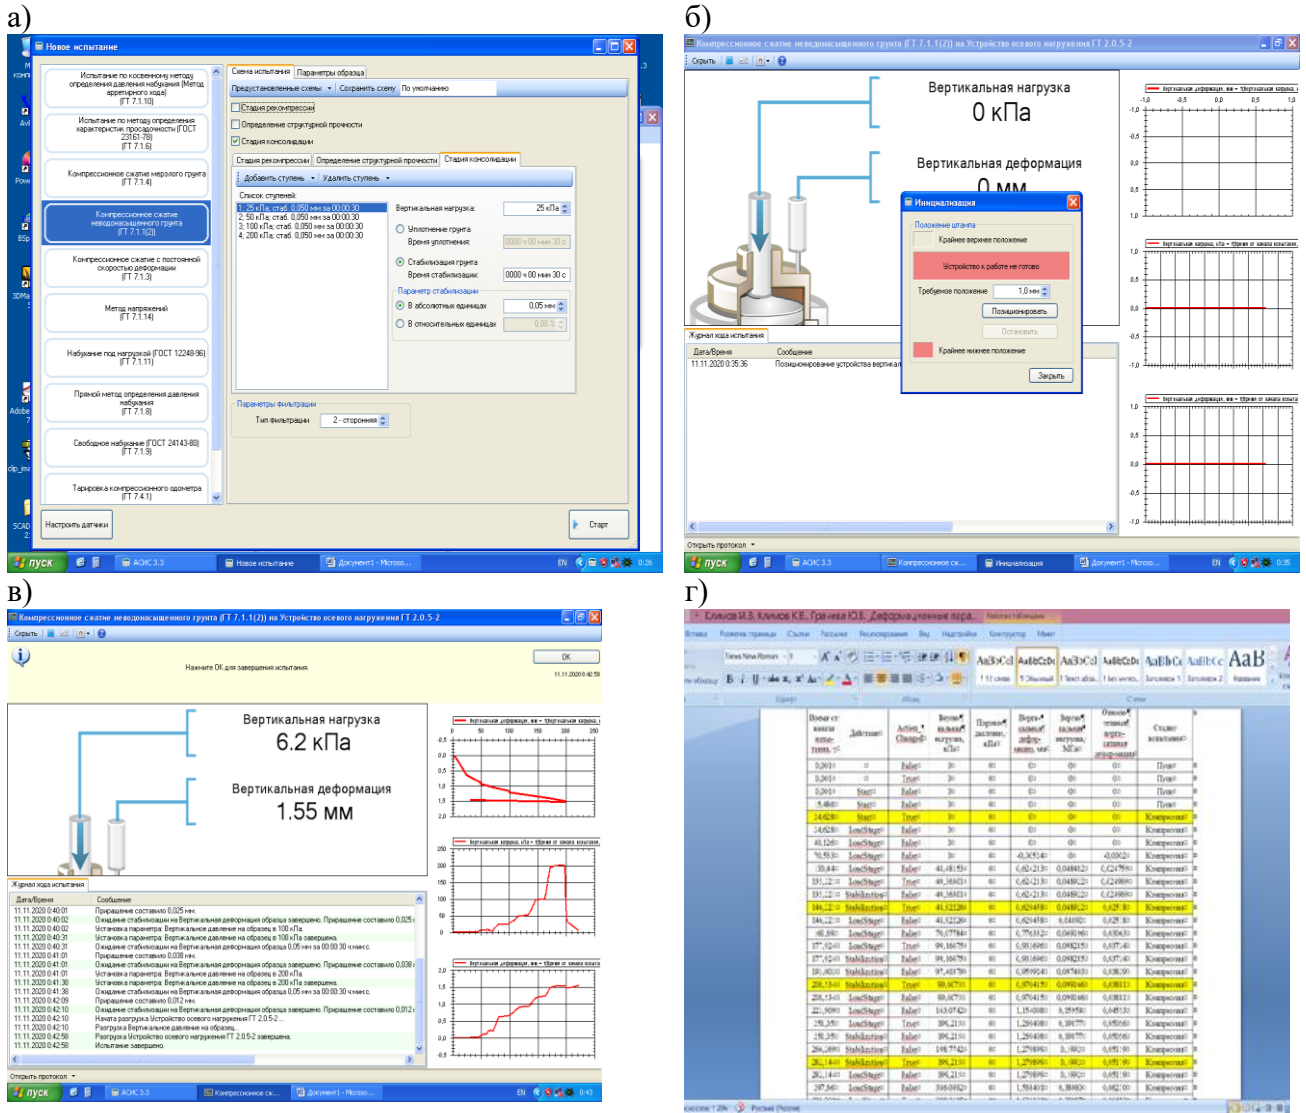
а)

Новое испытание

Испытание по косвенному методу определения давления набухания (Метод арретирного хода) [ГТ 7.1.10]

Испытание по методу определения характеристик просадочности (ГОСТ 23161-78) [ГТ 7.1.6]

Компрессионное сжатие мерзлого грунта [ГТ 7.1.4]

Компрессионное сжатие неводонасыщенного грунта [ГТ 7.1.1(2)]

Компрессионное сжатие с постоянной скоростью деформации [ГТ 7.1.3]

Метод напряжений [ГТ 7.1.14]

Набухание под нагрузкой (ГОСТ 12248-96) [ГТ 7.1.11]

Прямой метод определения давления набухания [ГТ 7.1.8]

Свободное набухание (ГОСТ 24143-80) [ГТ 7.1.9]

Тарировка компрессионного одометра [ГТ 7.4.1]

Настроить датчики

Схема испытания | Параметры образца

Предустановленные схемы | Сохранить схему | По умолчанию

Стадия рекомпрессии

Определение структурной прочности

Стадия консолидации

Стадия рекомпрессии | Определение структурной прочности | Стадия консолидации

Добавить ступень | Удалить ступень

Список ступеней:

1: 25 кПа; стаб. 0,050 мм за 00:00:30
2: 50 кПа; стаб. 0,050 мм за 00:00:30
3: 100 кПа; стаб. 0,050 мм за 00:00:30
4: 200 кПа; стаб. 0,050 мм за 00:00:30

Вертикальная нагрузка: 25 кПа

Уплотнение грунта
Время уплотнения: 0000 с 00 мин 30 с

Стабилизация грунта
Время стабилизации: 0000 с 00 мин 30 с

Параметр стабилизации
В абсолютных единицах 0,05 мм
В относительных единицах 0,00 %

Параметры фильтрации
Тип фильтрации 2 - сторонняя

Старт

пуск | АСИС 3.3 | Новое испытание | Документ1 - Micros... | EN | 0:26

б)

Компрессионное сжатие неводонасыщенного грунта (ГТ 7.1.1(2)) на Устройство осевого нагружения ГТ 2.0.5-2

Скрыть

Вертикальная нагрузка
0 кПа

Вертикальная деформация
0 мм

Инициализация

Положение штока
Крайнее верхнее положение
Устройство к работе не готово
Требуемое положение 1,0 мм
Позиционировать
Остановить
Крайнее нижнее положение
Закрыть

Журнал хода испытания
Дата/Время | Сообщение
11.11.2020 0:35:36 | Позиционирование устройства вертика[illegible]

Открыть протокол

-1,0 -0,5 0,0 0,5 1,0
-1,0 -0,5 0,0 0,5 1,0
1,0 0,5 0,0 -0,5 -1,0
1,0 0,5 0,0 -0,5 -1,0

пуск | АСИС 3.3 | Компрессионное сж... | Инициализация | Документ1 - Micros... | EN | 0:35

в)

Компрессионное сжатие неводонасыщенного грунта (ГТ 7.1.1(2)) на Устройство осевого нагружения ГТ 2.0.5-2

Скрыть

Нажмите ОК для завершения испытания.

OK

11.11.2020 0:42:58

Вертикальная нагрузка
6.2 кПа

Вертикальная деформация
1.55 мм

Журнал хода испытания
Дата/Время | Сообщение
11.11.2020 0:40:01 | Приращение составило 0,025 мм.
11.11.2020 0:40:02 | Ожидание стабилизации на Вертикальная деформация образца завершено. Приращение составило 0,025 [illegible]
11.11.2020 0:40:02 | Установка параметра: Вертикальное давление на образец в 100 кПа.
11.11.2020 0:40:31 | Установка параметра: Вертикальное давление на образец в 100 кПа завершена.
11.11.2020 0:40:31 | Ожидание стабилизации на Вертикальная деформация образца 0,05 мм за 00:00:30 ч:мин:с.
11.11.2020 0:41:01 | Приращение составило 0,038 мм.
11.11.2020 0:41:01 | Ожидание стабилизации на Вертикальная деформация образца завершено. Приращение составило 0,038 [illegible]
11.11.2020 0:41:01 | Установка параметра: Вертикальное давление на образец в 200 кПа.
11.11.2020 0:41:38 | Установка параметра: Вертикальное давление на образец в 200 кПа завершена.
11.11.2020 0:41:38 | Ожидание стабилизации на Вертикальная деформация образца 0,05 мм за 00:00:30 ч:мин:с.
11.11.2020 0:42:09 | Приращение составило 0,012 мм.
11.11.2020 0:42:10 | Ожидание стабилизации на Вертикальная деформация образца завершено. Приращение составило 0,012 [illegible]
11.11.2020 0:42:10 | Начата разгрузка Устройство осевого нагружения ГТ 2.0.5-2
11.11.2020 0:42:10 | Разгрузка Вертикальное давление на образец...
11.11.2020 0:42:58 | Разгрузка Устройство осевого нагружения ГТ 2.0.5-2 завершена.
11.11.2020 0:42:58 | Испытание завершено.

Открыть протокол

0 50 100 150 200 250
-0,5 0,0 0,5 1,0 1,5 2,0
250 200 150 100 50 0
2,0 1,5 1,0 0,5 0,0 -0,5

пуск | АСИС 3.3 | Компрессионное сж... | Документ1 - Micros... | EN | 0:43

г)

Климов И.З, Климов К.Е, Гранева Ю.Е. Деформационные пара... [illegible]

Главная | Разметка страницы | Ссылки | Рассылки | Рецензирование | Вид | Надстройки | Конструктор | Макет

Times New Roman | 9

AaBbCcI | AaBbCcDc | AaBbCcI | AaBbCcDc | AaBbCc | AaBbCc | AaB

¶ Обычный | 1 Без инте... | Заголовок 1 | Заголовок 2 | Название

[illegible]

Странице: 7 Из: 26 | Русский (Россия)